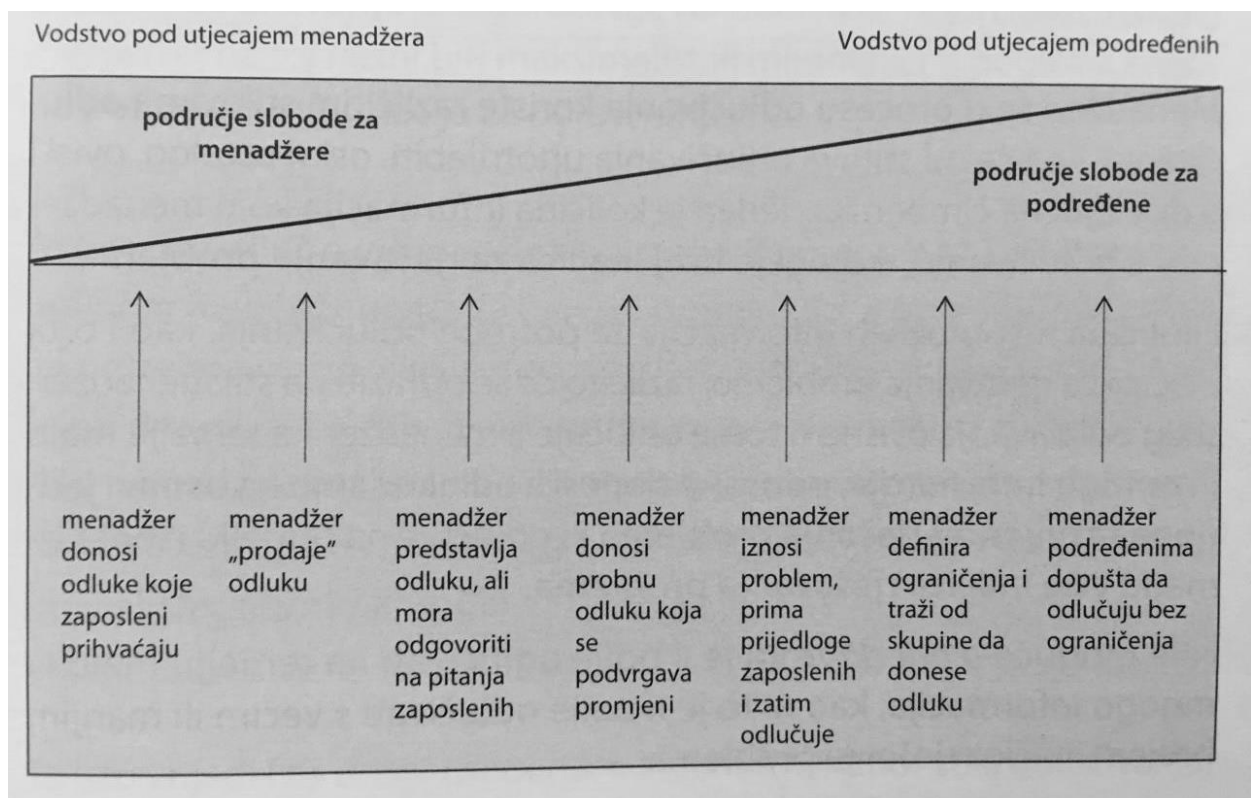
Vodstvo pod utjecajem menadžera

Vodstvo pod utjecajem podređenih

područje slobode za menadžere

područje slobode za podređene

menadžer donosi odluke koje zaposleni prihvaćaju

menadžer „prodaje" odluku

menadžer predstavlja odluku, ali mora odgovoriti na pitanja zaposlenih

menadžer donosi probnu odluku koja se podvrgava promjeni

menadžer iznosi problem, prima prijedloge zaposlenih i zatim odlučuje

menadžer definira ograničenja i traži od skupine da donese odluku

menadžer podređenima dopušta da odlučuju bez ograničenja